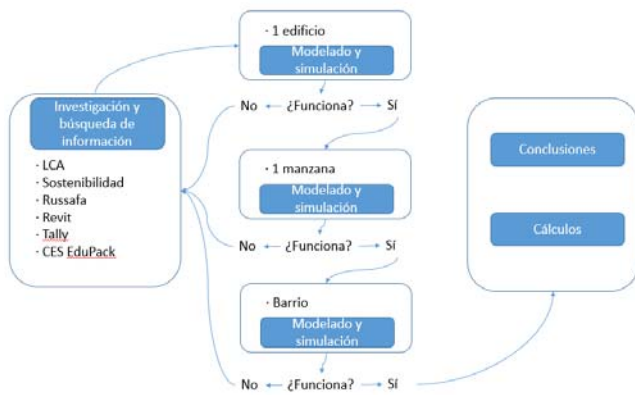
Investigación y búsqueda de información

- LCA
- Sostenibilidad
- Russafa
- Revit
- Tally
- CES EduPack

- 1 edificio

Modelado y simulación

No ¿Funciona? Sí

- 1 manzana

Modelado y simulación

No ¿Funciona? Sí

- Barrio

Modelado y simulación

No ¿Funciona? Sí

Conclusiones

Cálculos